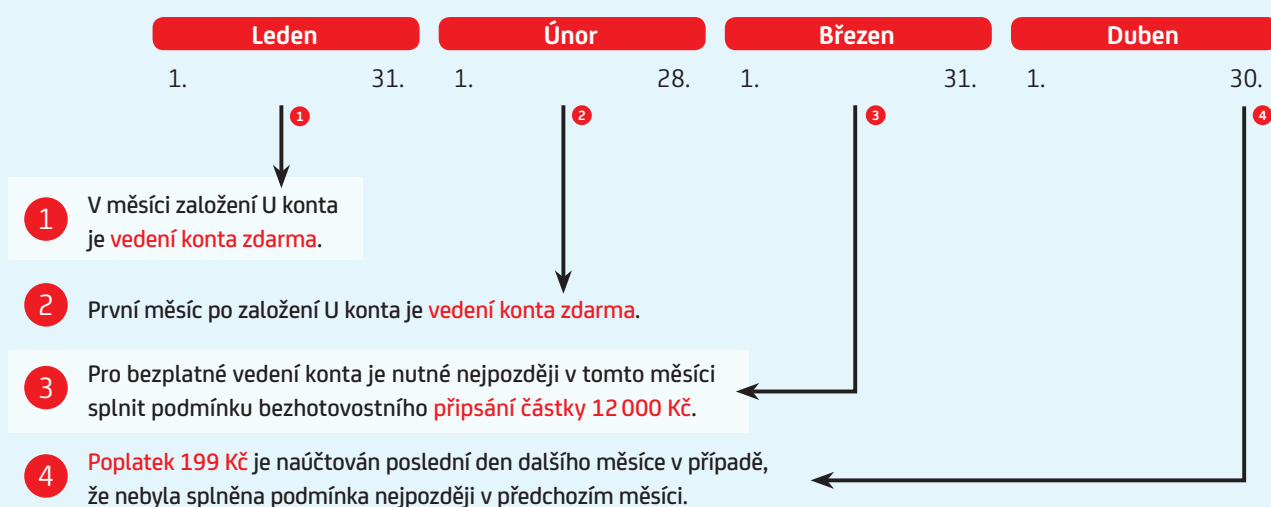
Leden
1. 31.

Únor
1. 28.

Březen
1. 31.

Duben
1. 30.

1

2

3

4

1 V měsíci založení U konta je vedení konta zdarma.

2 První měsíc po založení U konta je vedení konta zdarma.

3 Pro bezplatné vedení konta je nutné nejpozději v tomto měsíci splnit podmínku bezhotovostního připsání částky 12 000 Kč.

4 Poplatek 199 Kč je naúčtován poslední den dalšího měsíce v případě, že nebyla splněna podmínka nejpozději v předchozím měsíci.